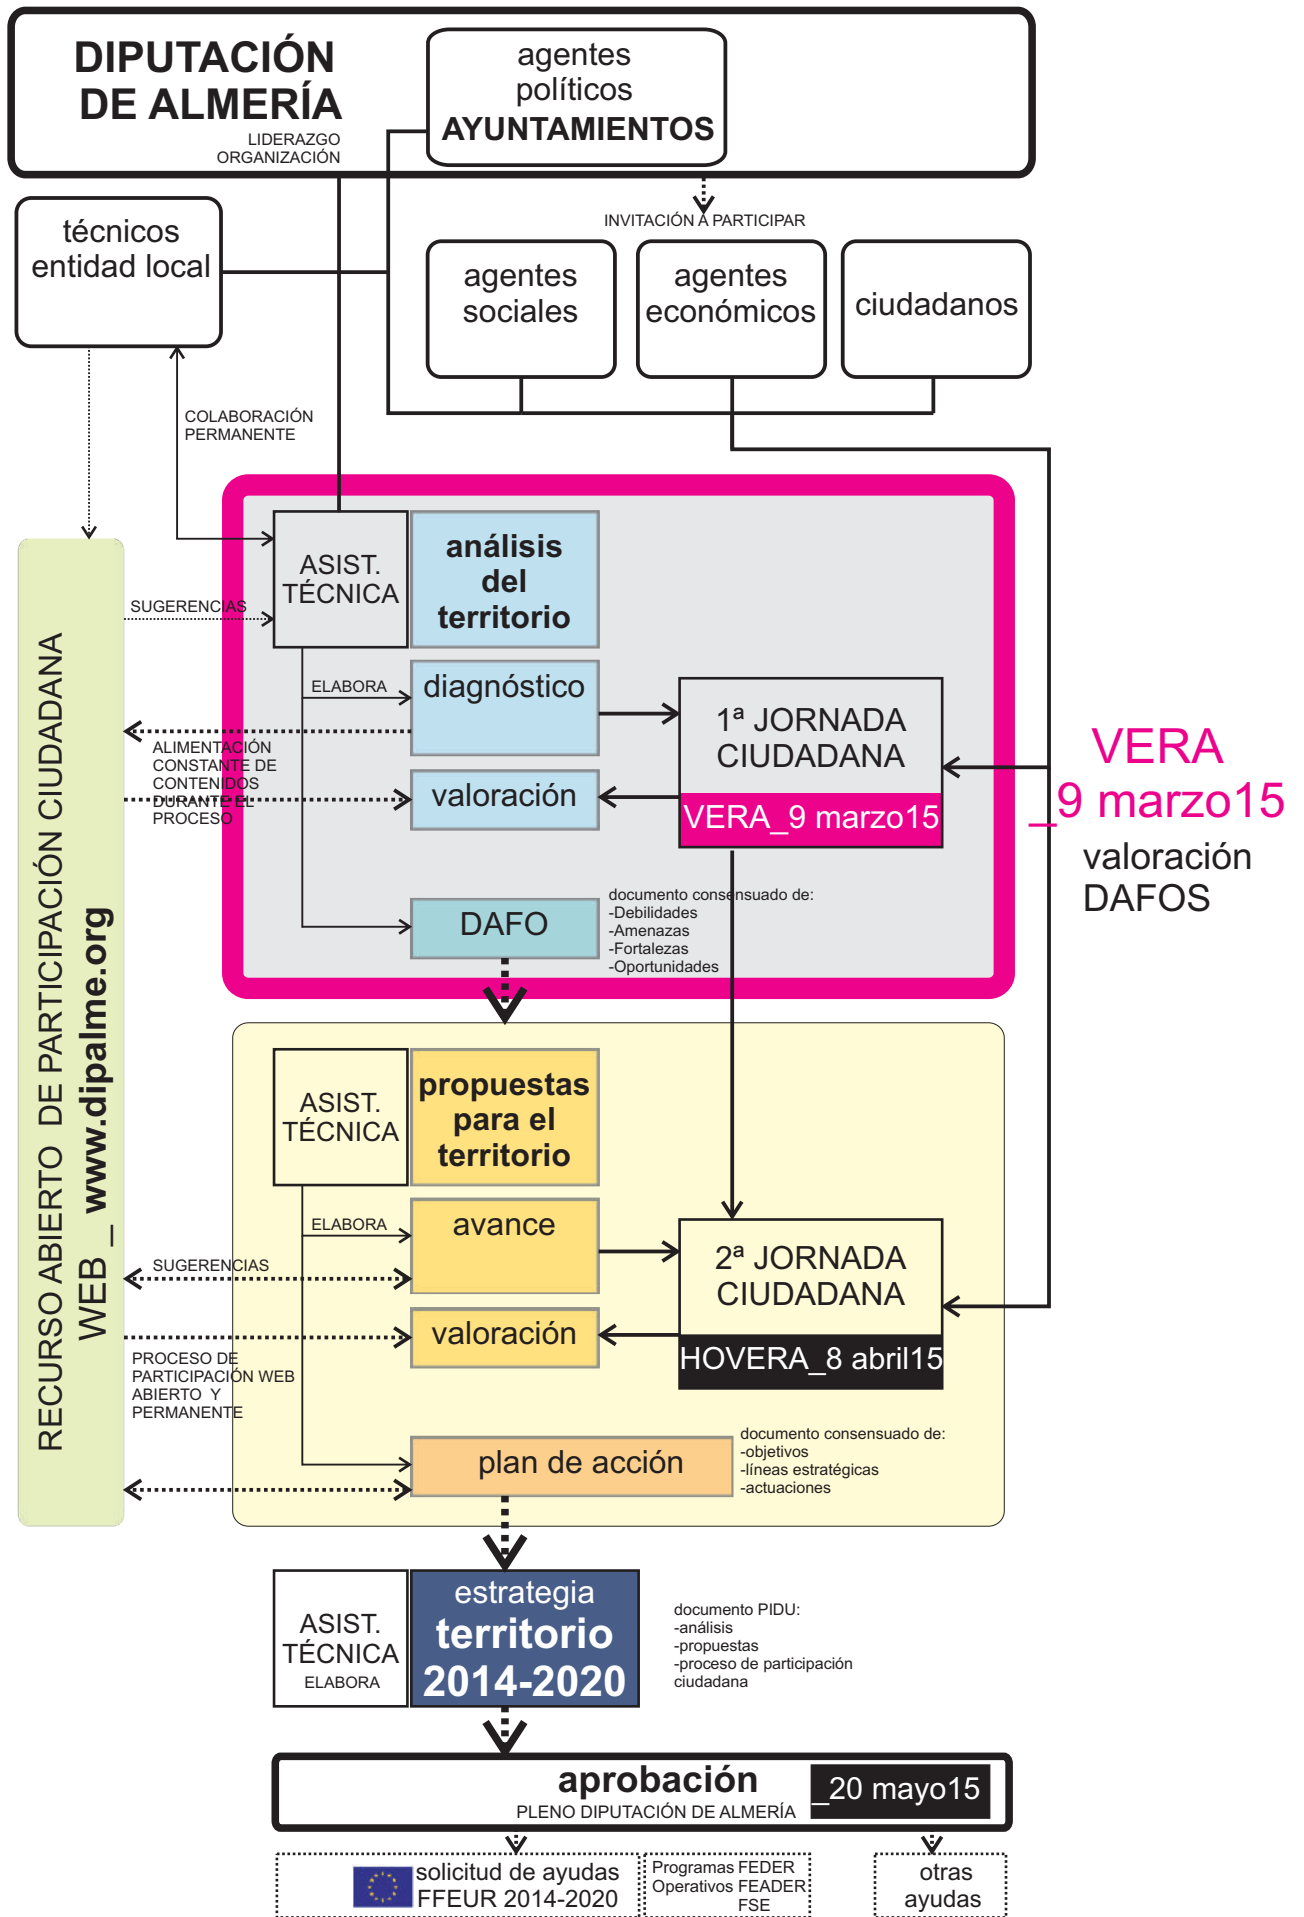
DIPUTACIÓN DE ALMERÍA
LIDERAZGO ORGANIZACIÓN

agentes políticos AYUNTAMIENTOS

INVITACIÓN A PARTICIPAR

técnicos entidad local

agentes sociales

agentes económicos

ciudadanos

COLABORACIÓN PERMANENTE

RECURSO ABIERTO DE PARTICIPACIÓN CIUDADANA
WEB _ www.dipalme.org

SUGERENCIAS

ASIST. TÉCNICA

análisis del territorio

ELABORA

diagnóstico

1ª JORNADA CIUDADANA
VERA_9 marzo15

ALIMENTACIÓN CONSTANTE DE CONTENIDOS DURANTE EL PROCESO

valoración

VERA _9 marzo15
valoración DAFOS

DAFO

documento consensuado de:
-Debilidades
-Amenazas
-Fortalezas
-Oportunidades

ASIST. TÉCNICA

propuestas para el territorio

ELABORA

avance

SUGERENCIAS

2ª JORNADA CIUDADANA
HOVERA_8 abril15

valoración

PROCESO DE PARTICIPACIÓN WEB ABIERTO Y PERMANENTE

plan de acción

documento consensuado de:
-objetivos
-líneas estratégicas
-actuaciones

ASIST. TÉCNICA
ELABORA

estrategia territorio 2014-2020

documento PIDU:
-análisis
-propuestas
-proceso de participación ciudadana

aprobación
PLENO DIPUTACIÓN DE ALMERÍA
_20 mayo15

solicitud de ayudas FFEUR 2014-2020

Programas FEDER Operativos FEADER FSE

otras ayudas